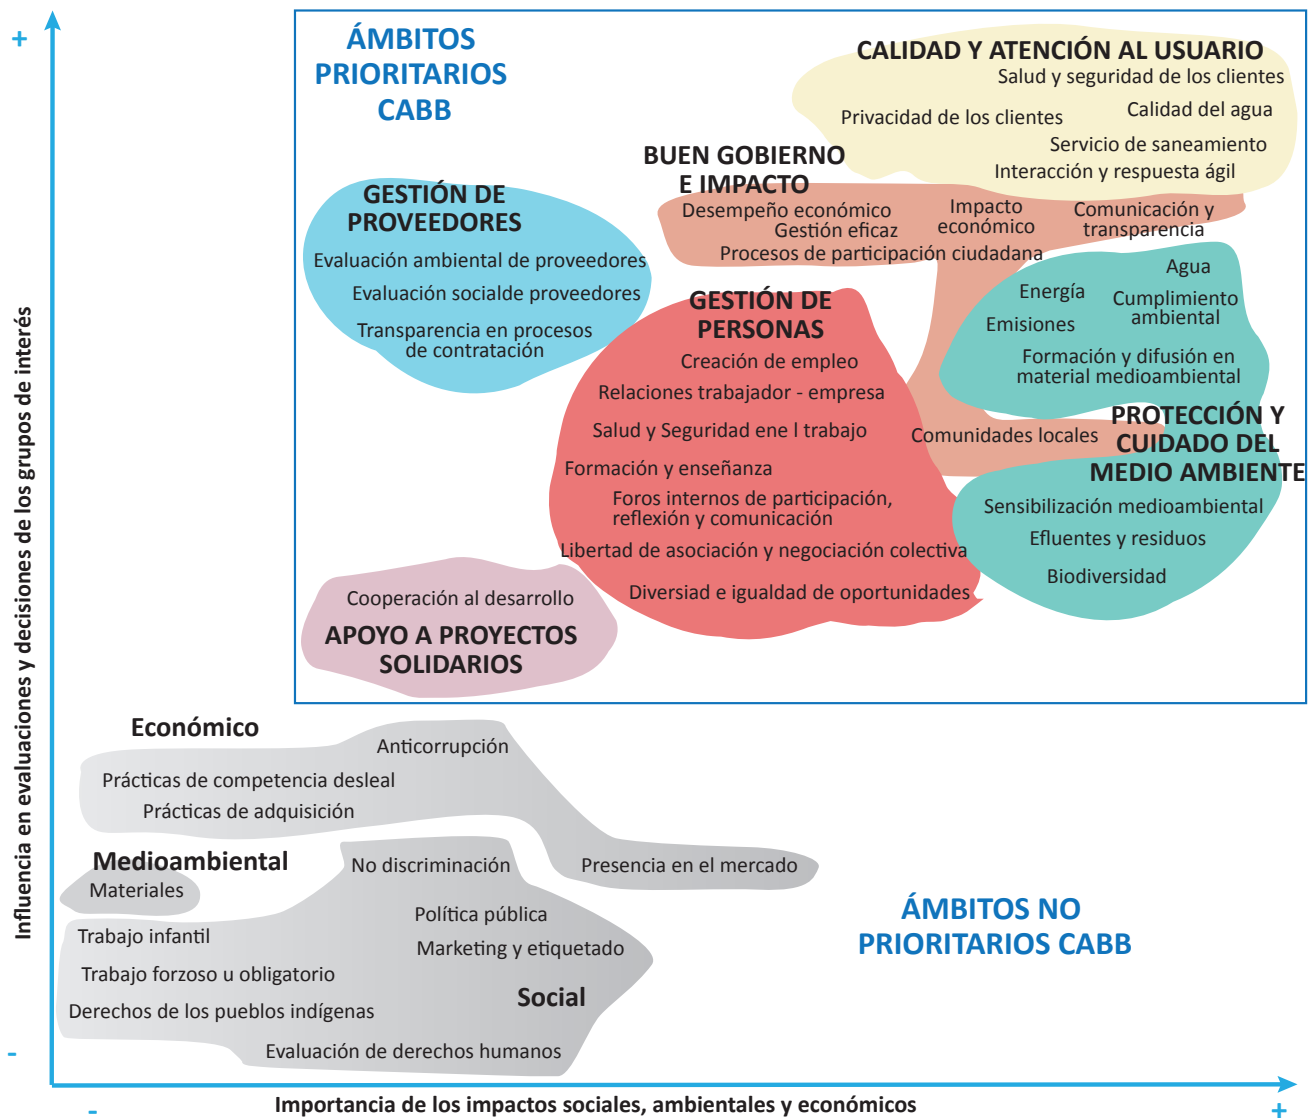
+

ÁMBITOS PRIORITARIOS CABB

CALIDAD Y ATENCIÓN AL USUARIO
Salud y seguridad de los clientes
Privacidad de los clientes
Calidad del agua
Servicio de saneamiento
Interacción y respuesta ágil

BUEN GOBIERNO E IMPACTO
Desempeño económico
Gestión eficaz
Impacto económico
Comunicación y transparencia
Procesos de participación ciudadana

GESTIÓN DE PROVEEDORES
Evaluación ambiental de proveedores
Evaluación socialde proveedores
Transparencia en procesos de contratación

GESTIÓN DE PERSONAS
Creación de empleo
Relaciones trabajador - empresa
Salud y Seguridad ene l trabajo
Formación y enseñanza
Foros internos de participación, reflexión y comunicación
Libertad de asociación y negociación colectiva
Diversidad e igualdad de oportunidades

Agua
Energía
Cumplimiento ambiental
Emisiones
Formación y difusión en material medioambiental
Comunidades locales
PROTECCIÓN Y CUIDADO DEL MEDIO AMBIENTE
Sensibilización medioambiental
Efluentes y residuos
Biodiversidad

Cooperación al desarrollo
APOYO A PROYECTOS SOLIDARIOS

Económico
Anticorrupción
Prácticas de competencia desleal
Prácticas de adquisición
Presencia en el mercado

Medioambiental
Materiales
No discriminación
Política pública
Marketing y etiquetado
Trabajo infantil
Trabajo forzoso u obligatorio
Derechos de los pueblos indígenas
Social
Evaluación de derechos humanos

ÁMBITOS NO PRIORITARIOS CABB

Influencia en evaluaciones y decisiones de los grupos de interés

-

-
Importancia de los impactos sociales, ambientales y económicos
+